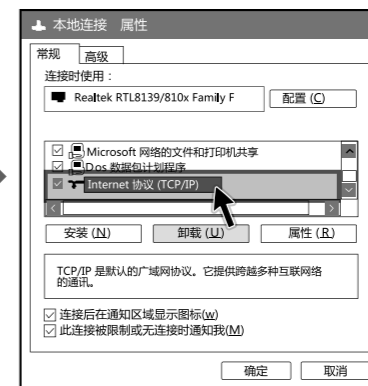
本地连接 属性

常规 高级

连接时使用：

Realtek RTL8139/810x Family F

配置 (C)

Microsoft 网络的文件和打印机共享

Dos 数据包计划程序

Internet 协议 (TCP/IP)

安装 (N)

卸载 (U)

属性 (R)

TCP/IP 是默认的广域网协议。它提供跨越多种互联网络的通讯。

连接后在通知区域显示图标(W)

此连接被限制或无连接时通知我(M)

确定

取消